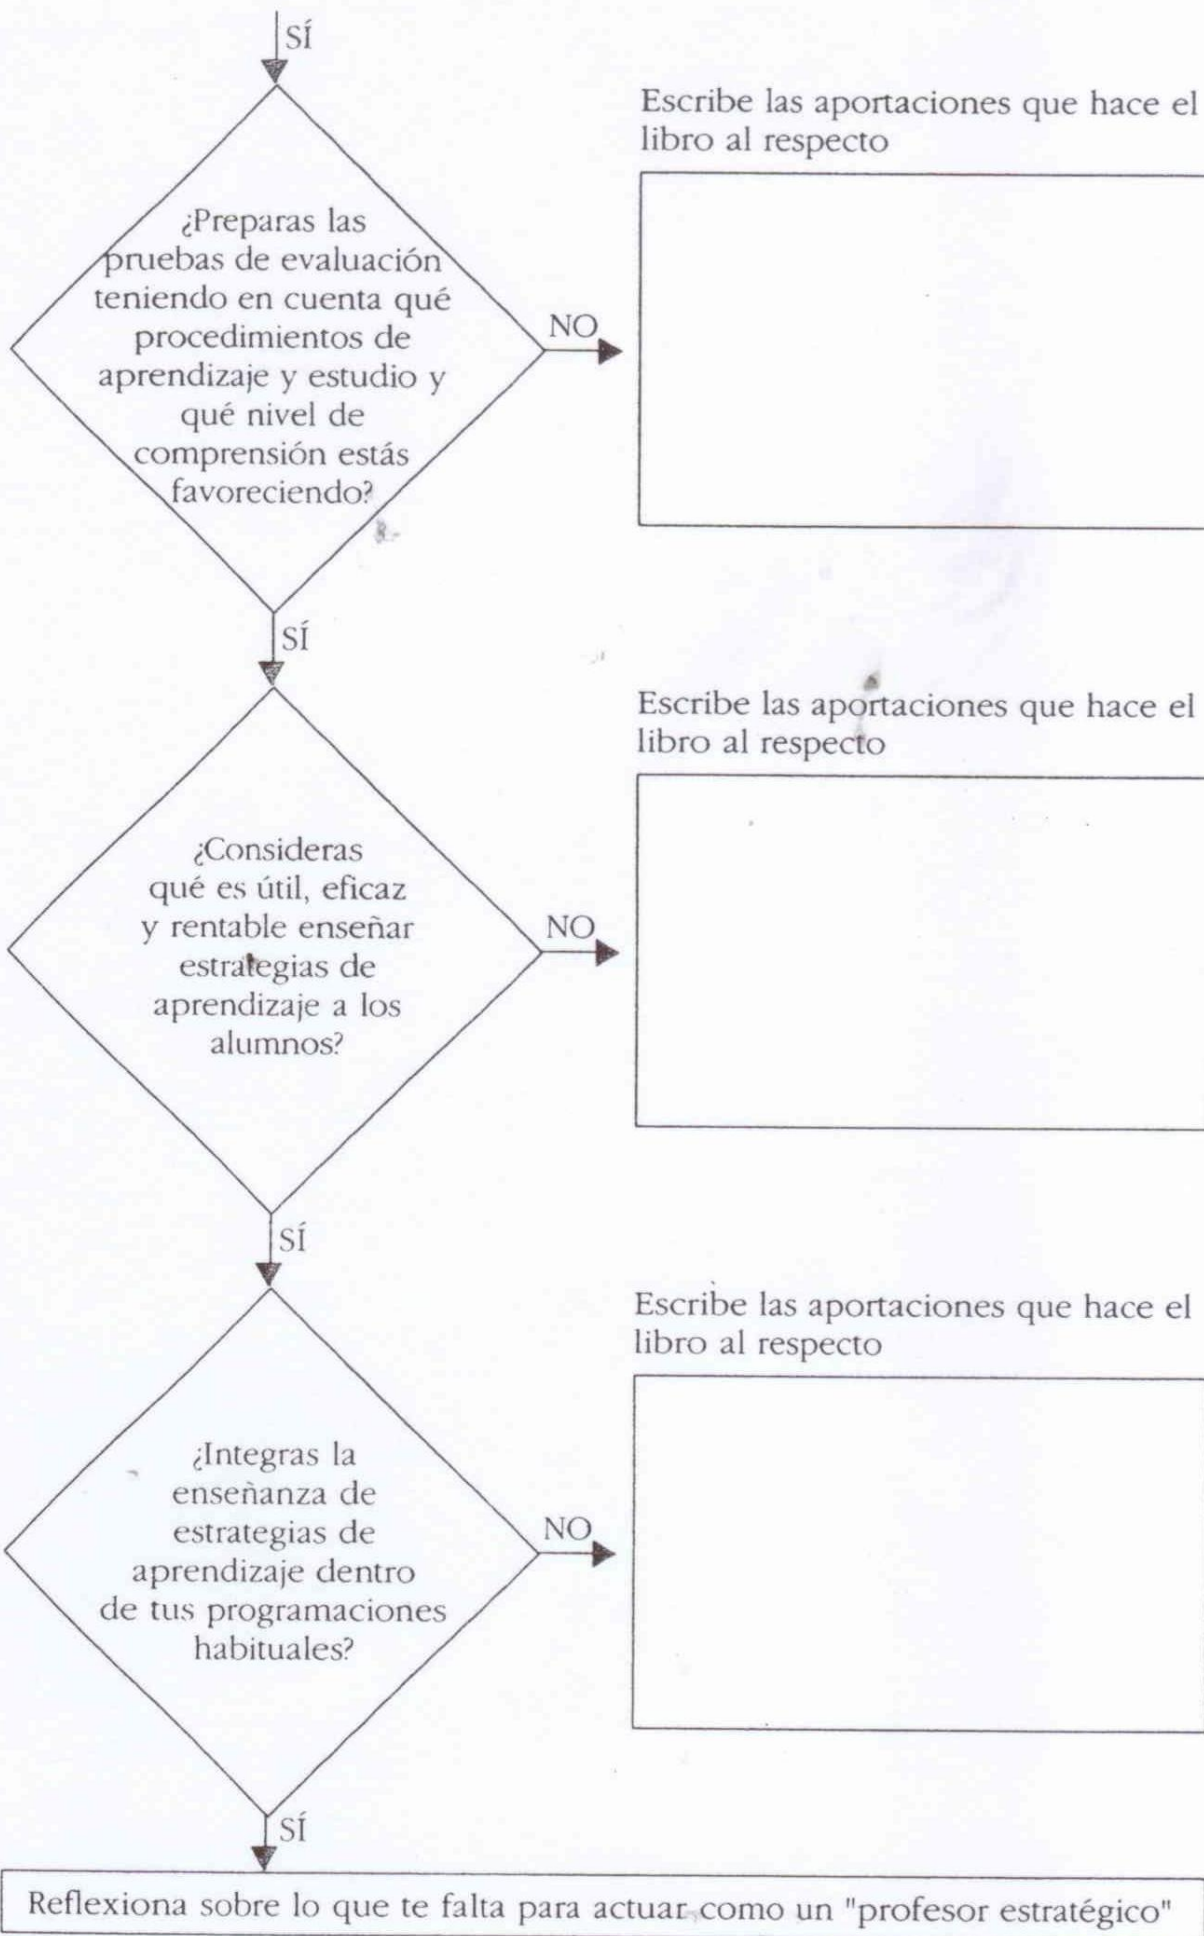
SÍ

¿Preparas las pruebas de evaluación teniendo en cuenta qué procedimientos de aprendizaje y estudio y qué nivel de comprensión estás favoreciendo?

NO

Escribe las aportaciones que hace el libro al respecto

SÍ

¿Consideras qué es útil, eficaz y rentable enseñar estrategias de aprendizaje a los alumnos?

NO

Escribe las aportaciones que hace el libro al respecto

SÍ

¿Integras la enseñanza de estrategias de aprendizaje dentro de tus programaciones habituales?

NO

Escribe las aportaciones que hace el libro al respecto

SÍ

Reflexiona sobre lo que te falta para actuar como un "profesor estratégico"